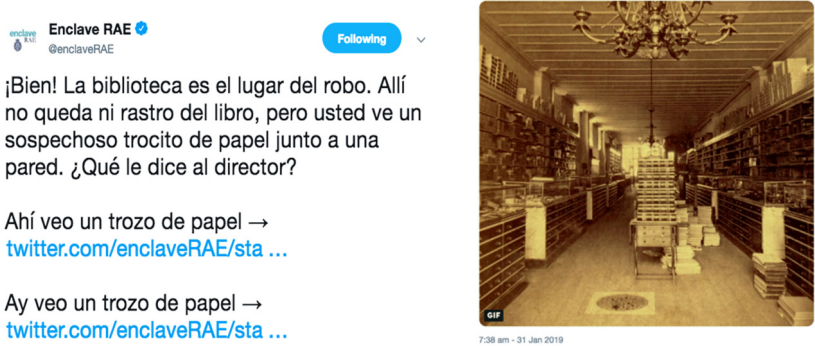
enclave RAE

Enclave RAE
@enclaveRAE

Following

¡Bien! La biblioteca es el lugar del robo. Allí no queda ni rastro del libro, pero usted ve un sospechoso trocito de papel junto a una pared. ¿Qué le dice al director?

Ahí veo un trozo de papel → twitter.com/enclaveRAE/sta ...

Ay veo un trozo de papel → twitter.com/enclaveRAE/sta ...

GIF

7:38 am - 31 Jan 2019